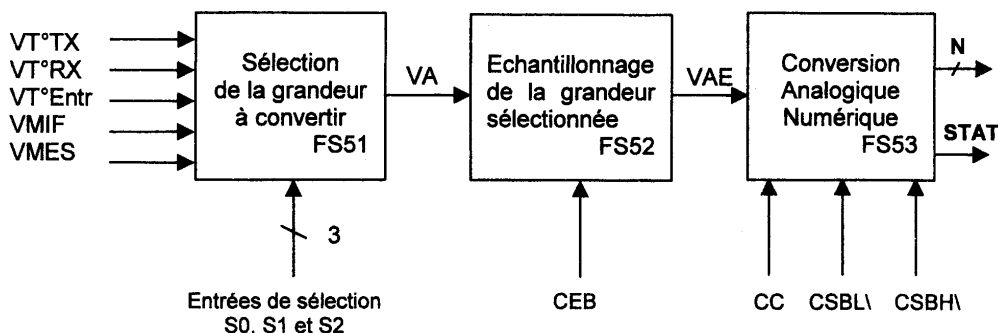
VT°TX
VT°RX
VT°Entr
VMIF
VMES

Sélection de la grandeur à convertir
FS51

VA

Echantillonnage de la grandeur sélectionnée
FS52

VAE

Conversion Analogique Numérique
FS53

N

STAT

3

Entrées de sélection
S0, S1 et S2

CEB

CC CSBL\ CSBH\